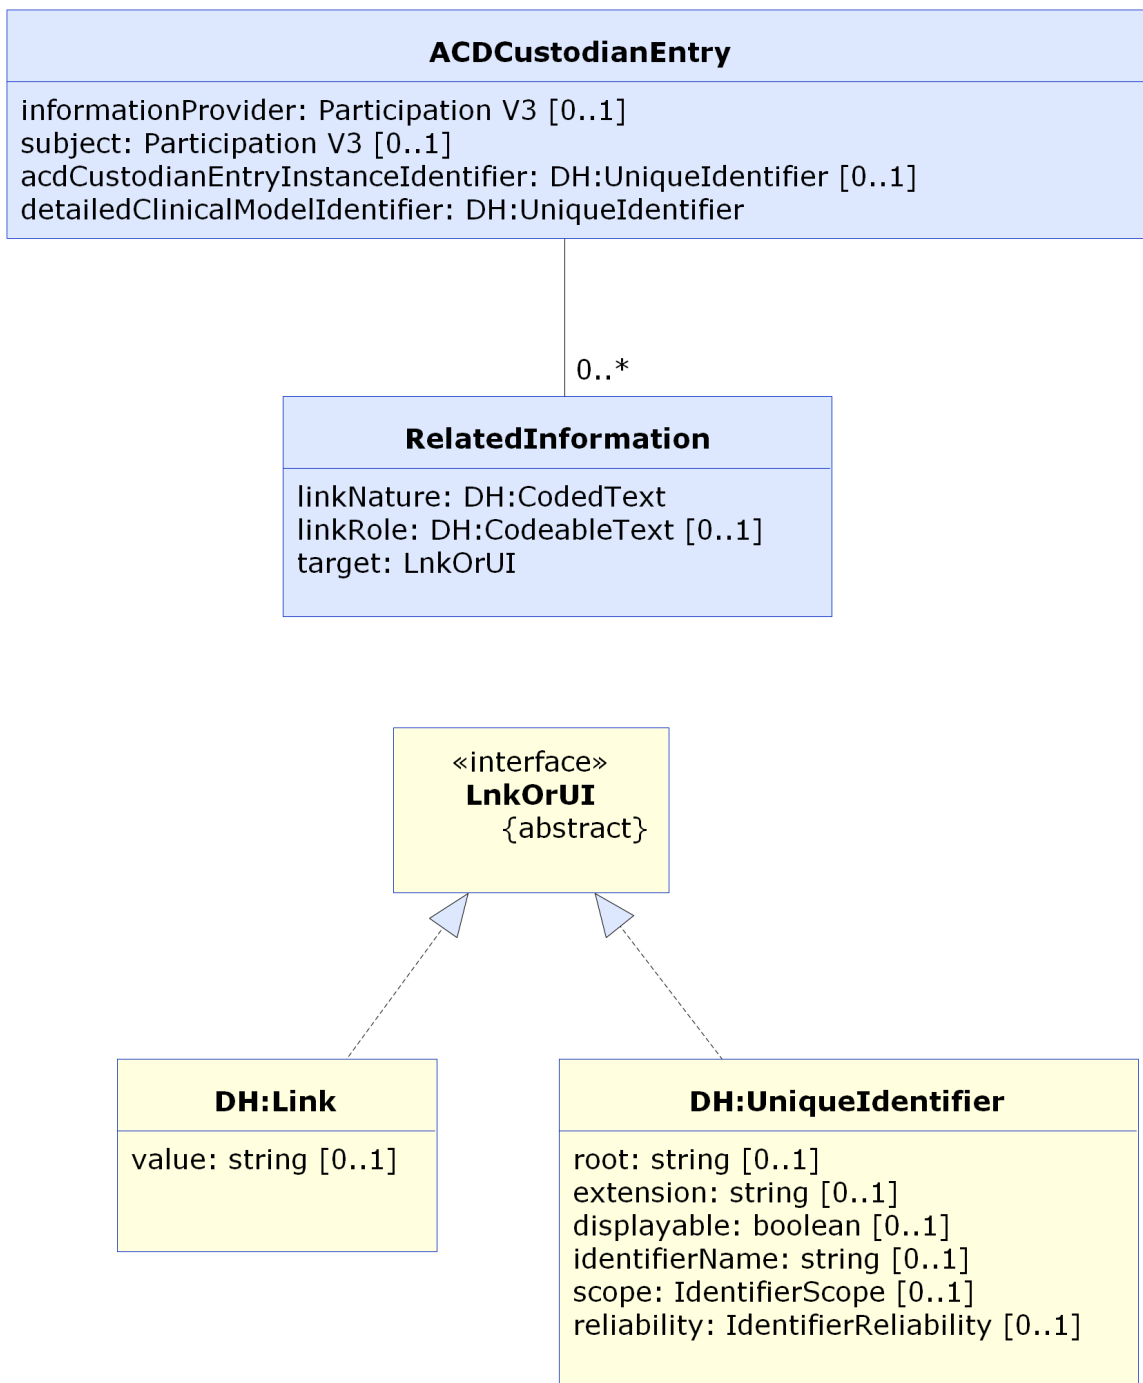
ACDCustodianEntry

informationProvider: Participation V3 [0..1]
subject: Participation V3 [0..1]
acdCustodianEntryInstanceIdentifier: DH:UniqueIdentifier [0..1]
detailedClinicalModelIdentifier: DH:UniqueIdentifier

0..*

RelatedInformation

linkNature: DH:CodedText
linkRole: DH:CodeableText [0..1]
target: LnkOrUI

«interface»
LnkOrUI
{abstract}

DH:Link

value: string [0..1]

DH:UniqueIdentifier

root: string [0..1]
extension: string [0..1]
displayable: boolean [0..1]
identifierName: string [0..1]
scope: IdentifierScope [0..1]
reliability: IdentifierReliability [0..1]